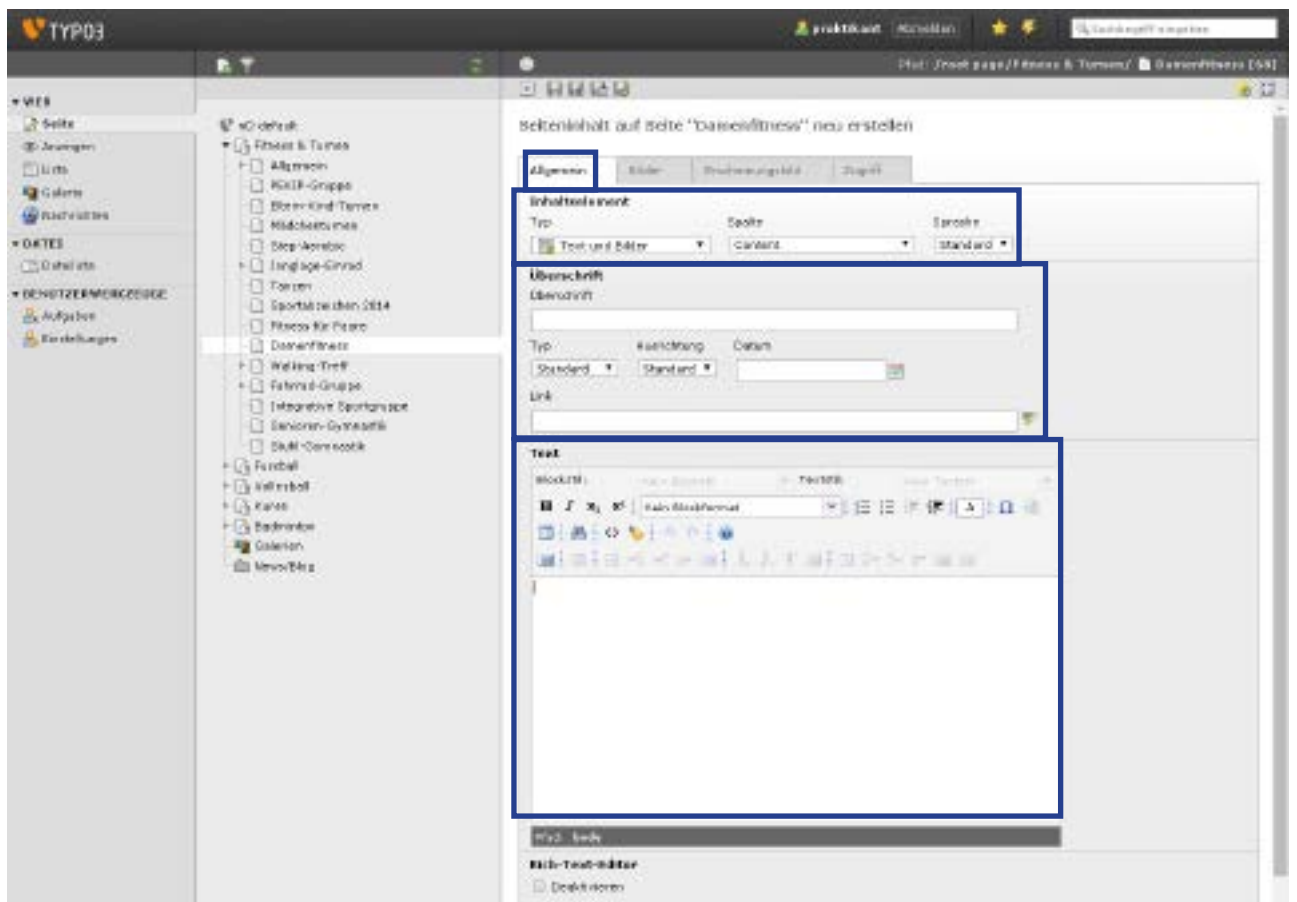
TYPO3

praktikant Abmelden

Suchbegriff eingeben

Pfad: /root page/Fitness & Turnen/ Damenfitness [59]

WEB
Seite
Anzeigen
Liste
Galerie
Nachrichten

DATEI
Dateiliste

BENUTZERWERKZEUGE
Aufgaben
Einstellungen

sO default
Fitness & Turnen
Allgemein
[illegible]-Gruppe
Eltern-Kind-Turnen
Mädchenturnen
Step-Aerobic
Einglage-Einrad
Tanzen
Sportabzeichen 2014
Fitness für Paare
Damenfitness
Walking-Treff
Fahrrad-Gruppe
Integrative Sportgruppe
Senioren-Gymnastik
Stuhl-Gymnastik
Fussball
Volleyball
Karate
Badminton
Galerien
News/Blog

Seiteninhalt auf Seite "Damenfitness" neu erstellen

Allgemein | Bilder | Erscheinungsbild | Zugriff

Inhaltselement
Typ
Text und Bilder
Spalte
Content
Sprache
Standard

Überschrift
Überschrift

Typ
Standard
Ausrichtung
Standard
Datum

Link

Text
Blockstil: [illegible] Textstil: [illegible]
Kein Blockformat

Pfad: body

Rich-Text-Editor
Deaktivieren